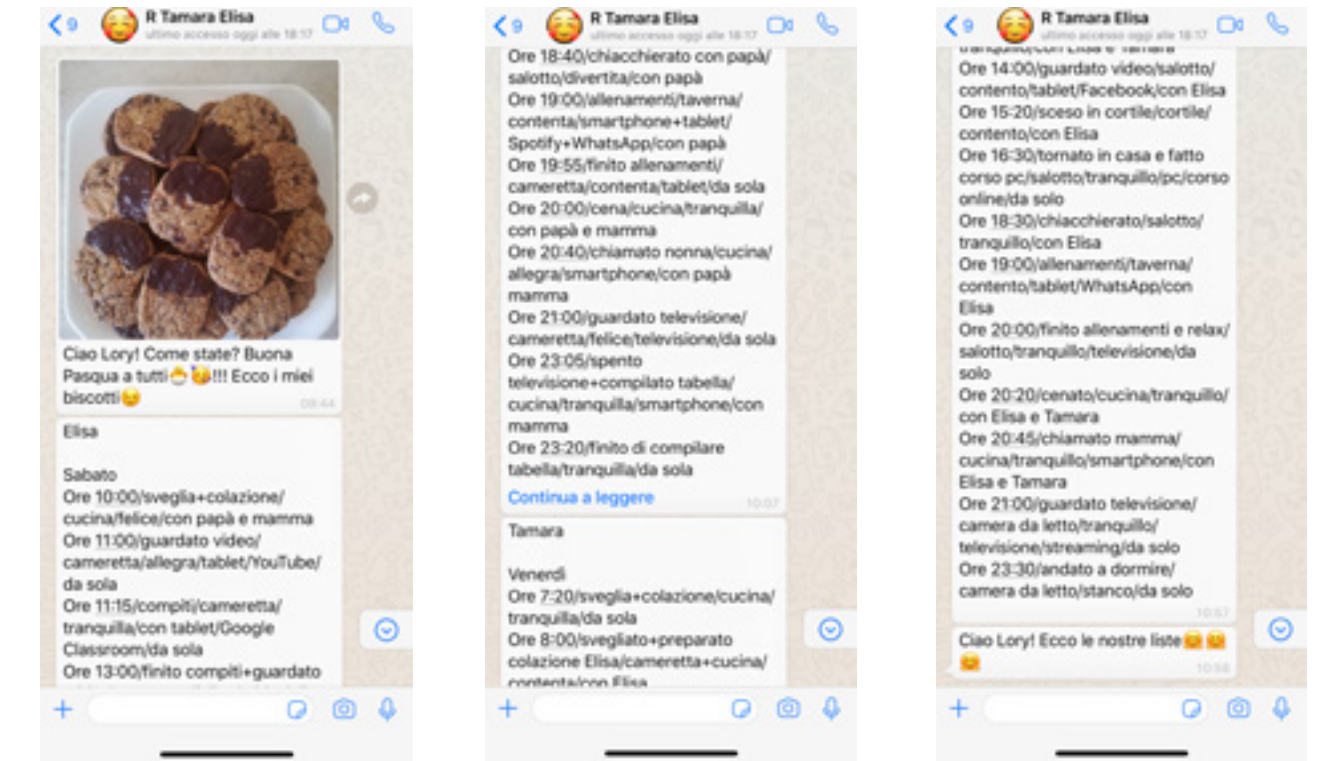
< 9 R Tamara Elisa
ultimo accesso oggi alle 18:17

Ciao Lory! Come state? Buona Pasqua a tutti😇😘!!! Ecco i miei biscotti😊
09:44

Elisa

Sabato
Ore 10:00/sveglia+colazione/cucina/felice/con papà e mamma
Ore 11:00/guardato video/cameretta/allegra/tablet/YouTube/da sola
Ore 11:15/compiti/cameretta/tranquilla/con tablet/Google Classroom/da sola
Ore 13:00/finito compiti+guardato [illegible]

< 9 R Tamara Elisa
ultimo accesso oggi alle 18:17

Ore 18:40/chiacchierato con papà/salotto/divertita/con papà
Ore 19:00/allenamenti/taverna/contenta/smartphone+tablet/Spotify+WhatsApp/con papà
Ore 19:55/finito allenamenti/cameretta/contenta/tablet/da sola
Ore 20:00/cena/cucina/tranquilla/con papà e mamma
Ore 20:40/chiamato nonna/cucina/allegra/smartphone/con papà mamma
Ore 21:00/guardato televisione/cameretta/felice/televisione/da sola
Ore 23:05/spento televisione+compilato tabella/cucina/tranquilla/smartphone/con mamma
Ore 23:20/finito di compilare tabella/tranquilla/da sola
Continua a leggere
10:07

Tamara

Venerdì
Ore 7:20/sveglia+colazione/cucina/tranquilla/da sola
Ore 8:00/svegliato+preparato colazione Elisa/cameretta+cucina/contenta/con Elisa

< 9 R Tamara Elisa
ultimo accesso oggi alle 18:17

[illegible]
Ore 14:00/guardato video/salotto/contento/tablet/Facebook/con Elisa
Ore 15:20/sceso in cortile/cortile/contento/con Elisa
Ore 16:30/tornato in casa e fatto corso pc/salotto/tranquillo/pc/corso online/da solo
Ore 18:30/chiacchierato/salotto/tranquillo/con Elisa
Ore 19:00/allenamenti/taverna/contento/tablet/WhatsApp/con Elisa
Ore 20:00/finito allenamenti e relax/salotto/tranquillo/televisione/da solo
Ore 20:20/cenato/cucina/tranquillo/con Elisa e Tamara
Ore 20:45/chiamato mamma/cucina/tranquillo/smartphone/con Elisa e Tamara
Ore 21:00/guardato televisione/camera da letto/tranquillo/televisione/streaming/da solo
Ore 23:30/andato a dormire/camera da letto/stanco/da solo
10:57

Ciao Lory! Ecco le nostre liste😊😊😊
10:58